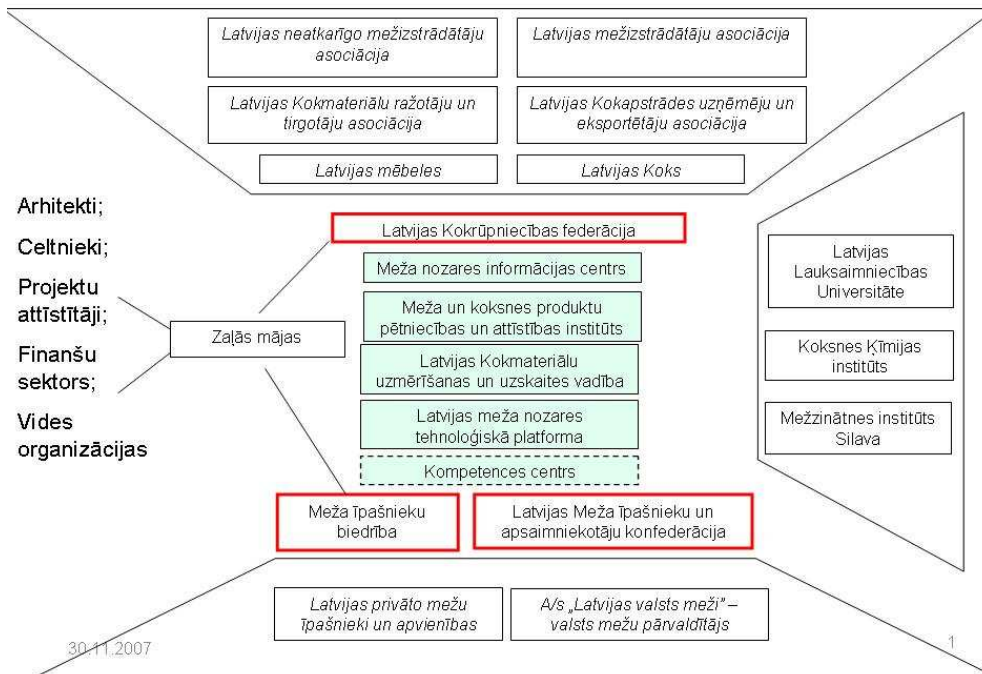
Latvijas neatkarīgo mežizstrādātāju asociācija

Latvijas mežizstrādātāju asociācija

Latvijas Kokmateriālu ražotāju un tirgotāju asociācija

Latvijas Kokapstrādes uzņēmēju un eksportētāju asociācija

Latvijas mēbeles

Latvijas Koks

Arhitekti;

Celtnieki;

Projektu attīstītāji;

Finanšu sektors;

Vides organizācijas

Zaļās mājas

Latvijas Kokrūpniecības federācija

Meža nozares informācijas centrs

Meža un koksnes produktu pētniecības un attīstības institūts

Latvijas Kokmateriālu uzmērīšanas un uzskaites vadība

Latvijas meža nozares tehnoloģiskā platforma

Kompetences centrs

Meža īpašnieku biedrība

Latvijas Meža īpašnieku un apsaimniekotāju konfederācija

Latvijas Lauksaimniecības Universitāte

Koksnes Ķīmijas institūts

Mežzinātnes institūts Silava

Latvijas privāto mežu īpašnieki un apvienības

A/s „Latvijas valsts meži" – valsts mežu pārvaldītājs

30.11.2007

1